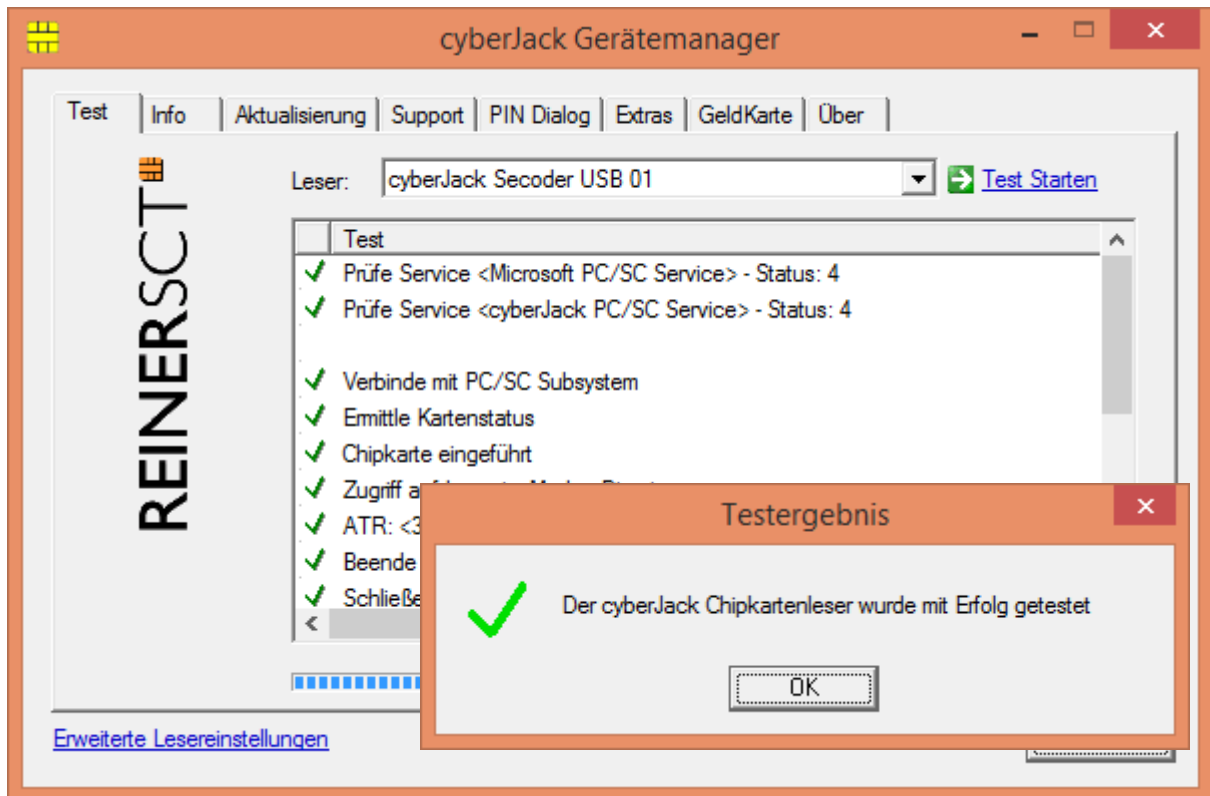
cyberJack Gerätemanager

Test | Info | Aktualisierung | Support | PIN Dialog | Extras | GeldKarte | Über

REINERSCT

Leser: cyberJack Secoder USB 01

Test Starten

Test

Prüfe Service <Microsoft PC/SC Service> - Status: 4

Prüfe Service <cyberJack PC/SC Service> - Status: 4

Verbinde mit PC/SC Subsystem

Ermittle Kartenstatus

Chipkarte eingeführt

Zugriff a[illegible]

ATR: <3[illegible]

Beende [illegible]

Schließe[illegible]

Erweiterte Lesereinstellungen

Testergebnis

Der cyberJack Chipkartenleser wurde mit Erfolg getestet

OK